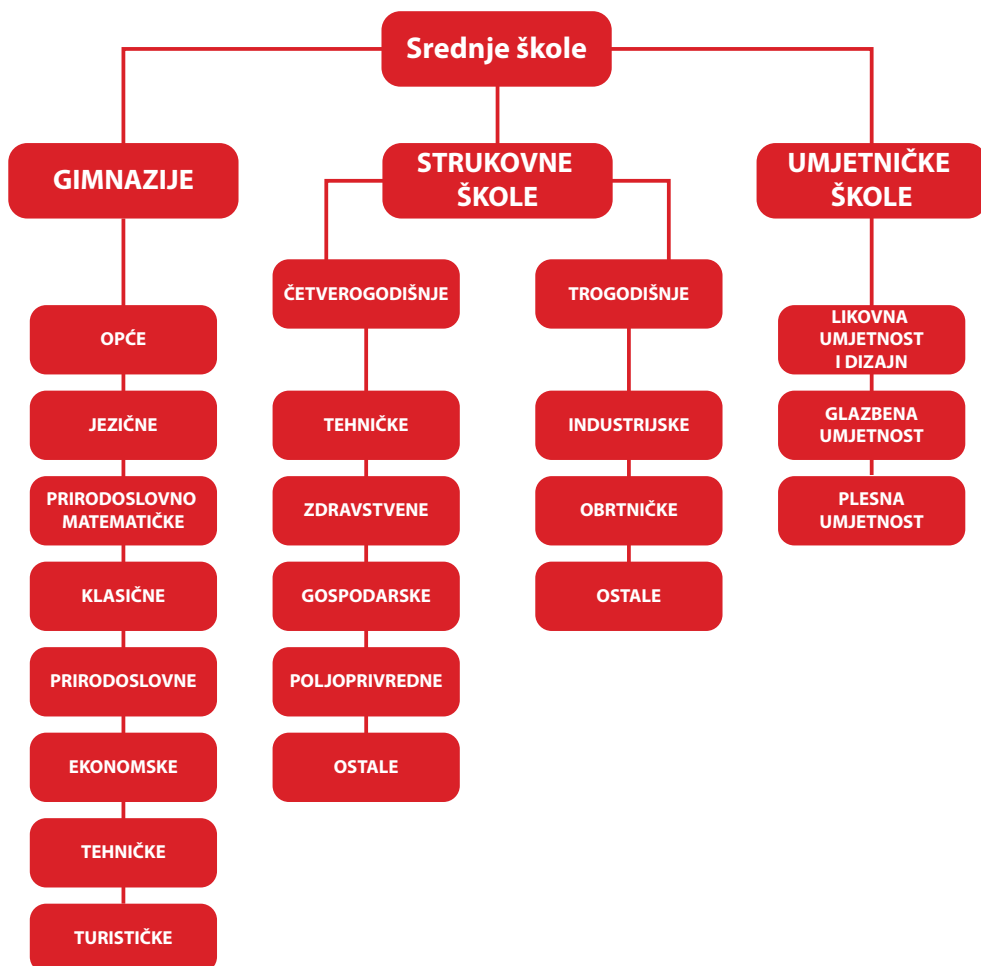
Srednje škole

GIMNAZIJE

OPĆE

JEZIČNE

PRIRODOSLOVNO MATEMATIČKE

KLASIČNE

PRIRODOSLOVNE

EKONOMSKE

TEHNIČKE

TURISTIČKE

STRUKOVNE ŠKOLE

ČETVEROGODIŠNJE

TEHNIČKE

ZDRAVSTVENE

GOSPODARSKE

POLJOPRIVREDNE

OSTALE

TROGODIŠNJE

INDUSTRIJSKE

OBRTNIČKE

OSTALE

UMJETNIČKE ŠKOLE

LIKOVNA UMJETNOST I DIZAJN

GLAZBENA UMJETNOST

PLESNA UMJETNOST